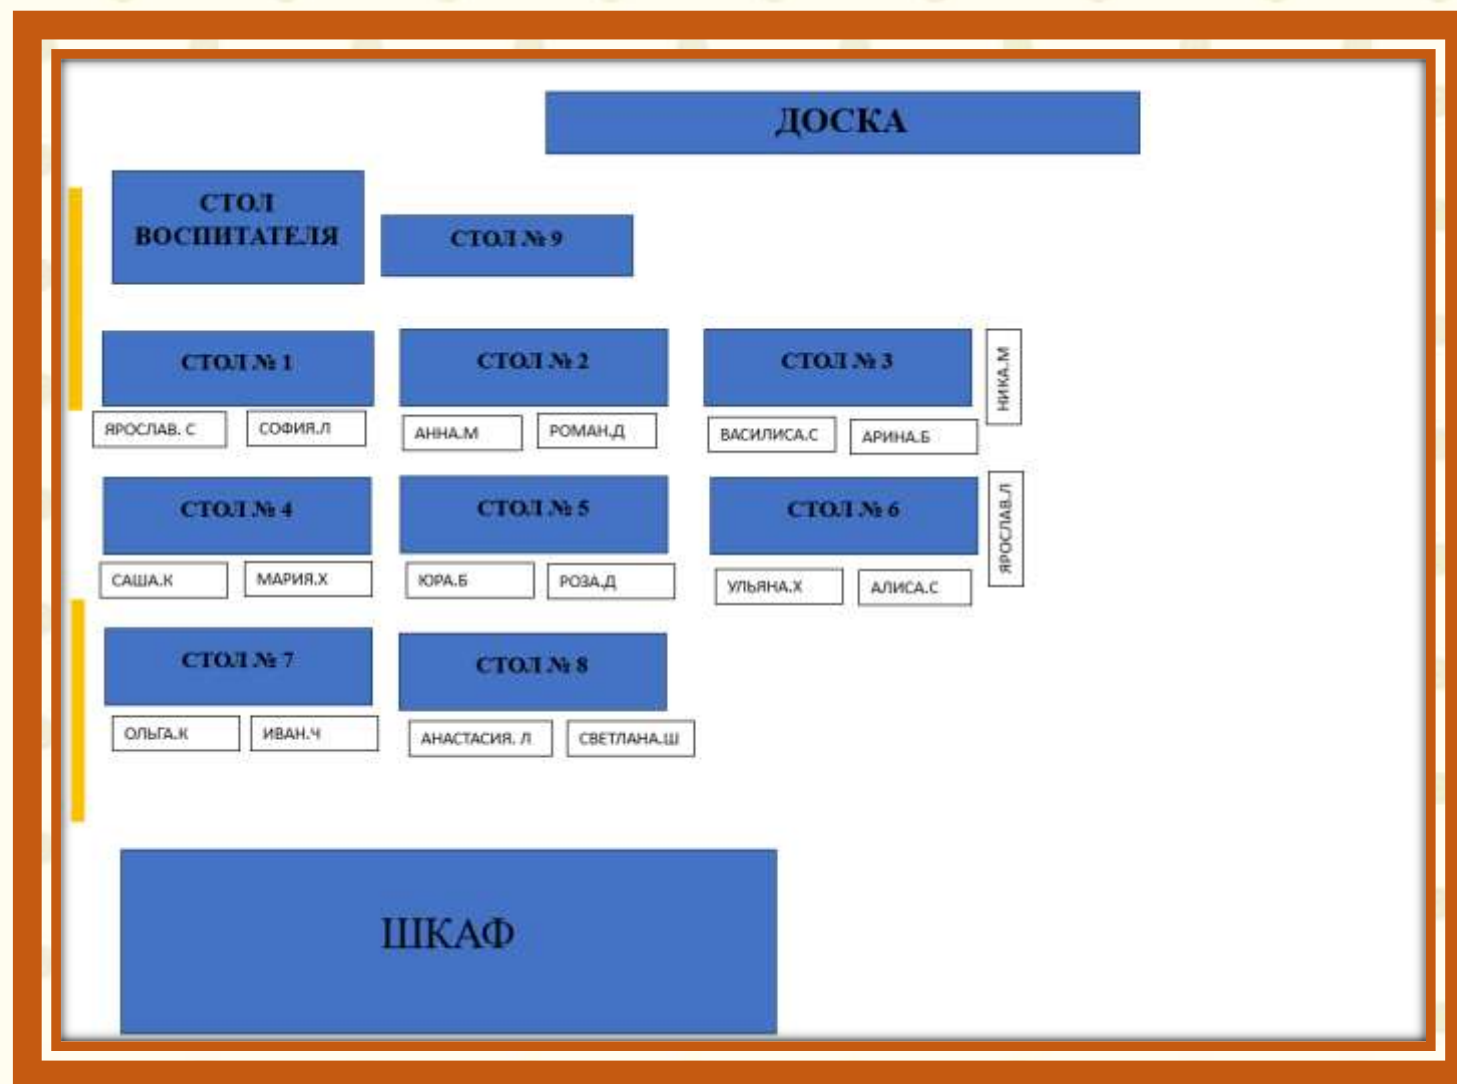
ДОСКА

СТОЛ ВОСПИТАТЕЛЯ

СТОЛ № 9

СТОЛ № 1
ЯРОСЛАВ. С
СОФИЯ.Л

СТОЛ № 2
АННА.М
РОМАН.Д

СТОЛ № 3
ВАСИЛИСА.С
АРИНА.Б

НИКА.М

СТОЛ № 4
САША.К
МАРИЯ.Х

СТОЛ № 5
ЮРА.Б
РОЗА.Д

СТОЛ № 6
УЛЬЯНА.Х
АЛИСА.С

ЯРОСЛАВ.Л

СТОЛ № 7
ОЛЬГА.К
ИВАН.Ч

СТОЛ № 8
АНАСТАСИЯ. Л
СВЕТЛАНА.Ш

ШКАФ